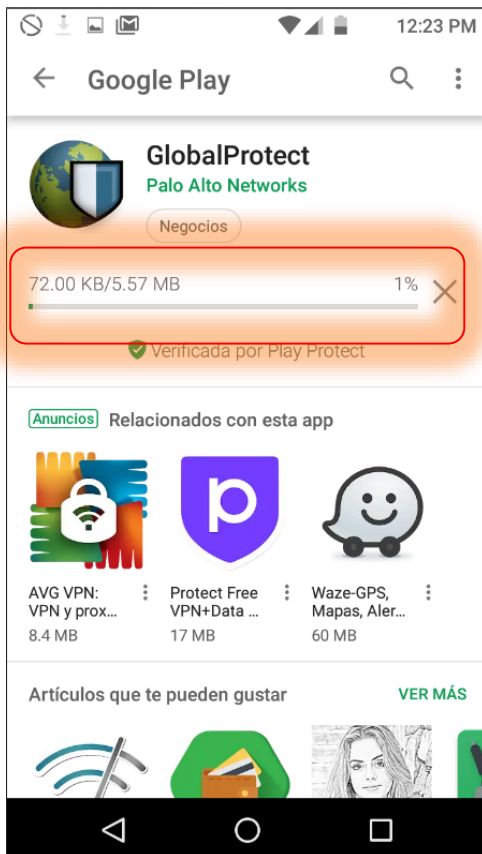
12:23 PM

Google Play

GlobalProtect
Palo Alto Networks
Negocios

72.00 KB/5.57 MB
1%

Verificada por Play Protect

Anuncios Relacionados con esta app

AVG VPN: VPN y prox...
8.4 MB

Protect Free VPN+Data ...
17 MB

Waze-GPS, Mapas, Aler...
60 MB

Artículos que te pueden gustar
VER MÁS